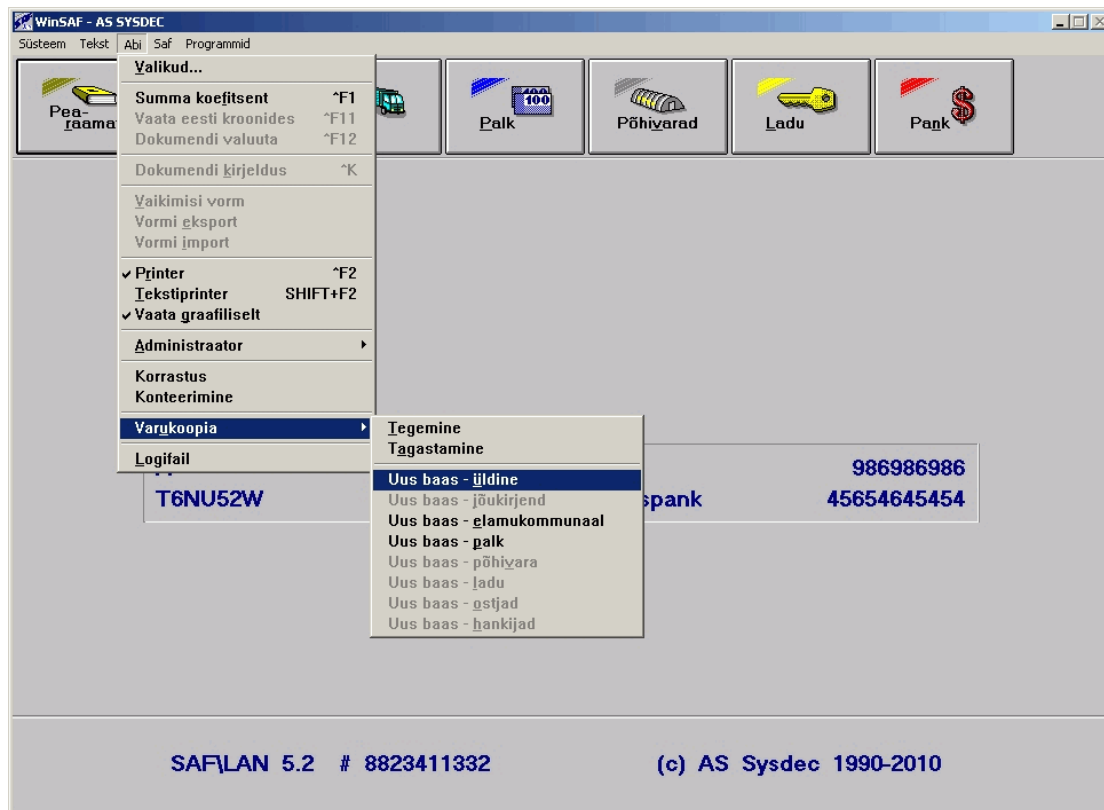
WinSAF - AS SYSDEC

Süsteem Tekst Abi Saf Programmid

Pea-raamat

Palk

Põhivarad

Ladu

Pank

Valikud...

Summa koefitsent ^F1
Vaata eesti kroonides ^F11
Dokumendi valuuta ^F12

Dokumendi kirjeldus ^K

Vaikimisi vorm
Vormi eksport
Vormi import

Printer ^F2
Tekstiprinter SHIFT+F2
Vaata graafiliselt

Administraator

Korrastus
Konteerimine

Varukoopia

Logifail

Tegemine
Tagastamine

Uus baas - üldine
Uus baas - jõukirjend
Uus baas - elamukommunaal
Uus baas - palk
Uus baas - põhivara
Uus baas - ladu
Uus baas - ostjad
Uus baas - hankijad

986986986
T6NU52W
spank
45654645454

SAF\LAN 5.2 # 8823411332

(c) AS Sysdec 1990-2010